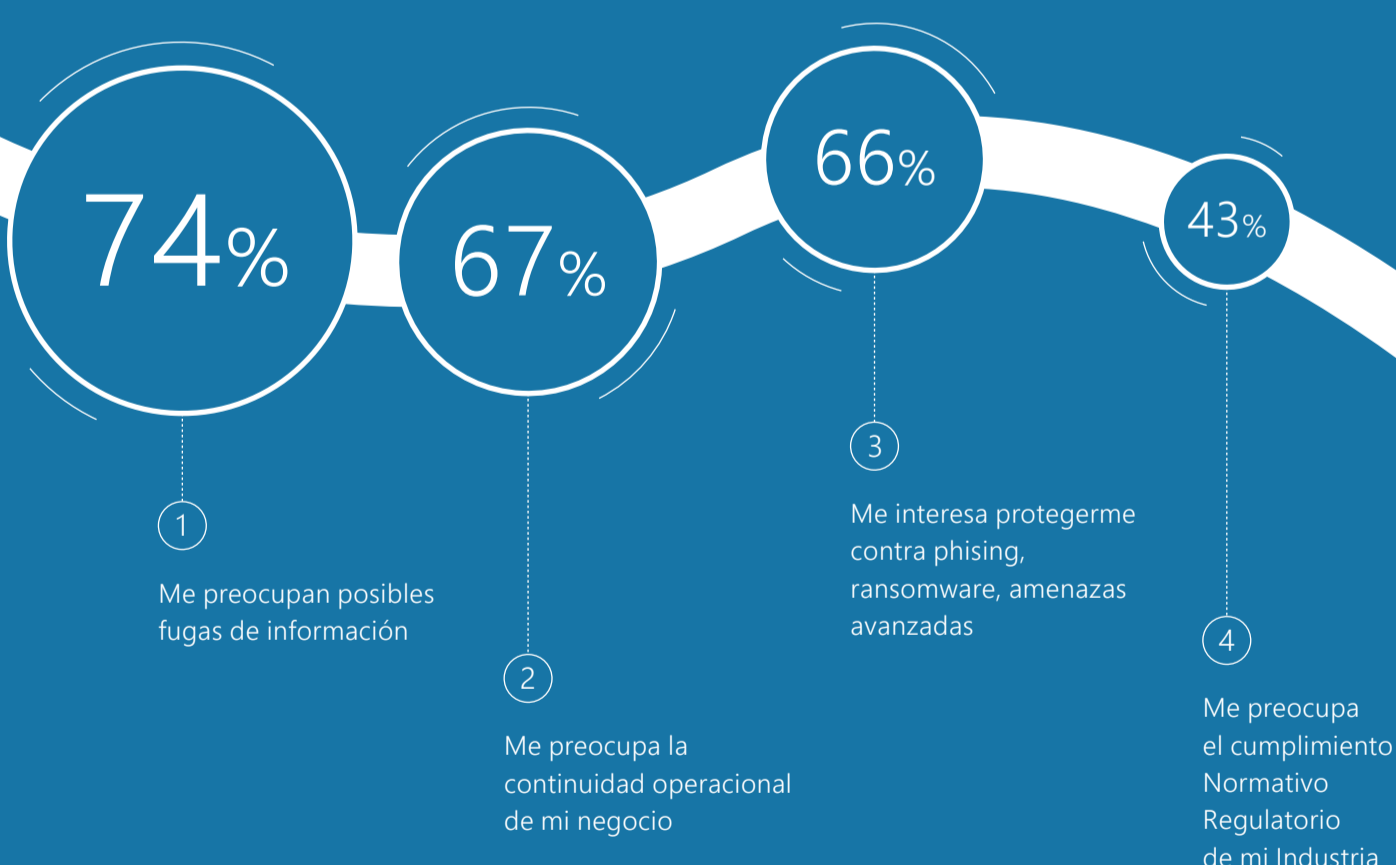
74%

67%

66%

43%

1

Me preocupan posibles fugas de información

2

Me preocupa la continuidad operacional de mi negocio

3

Me interesa protegerme contra phising, ransomware, amenazas avanzadas

4

Me preocupa el cumplimiento Normativo Regulatorio de mi Industria